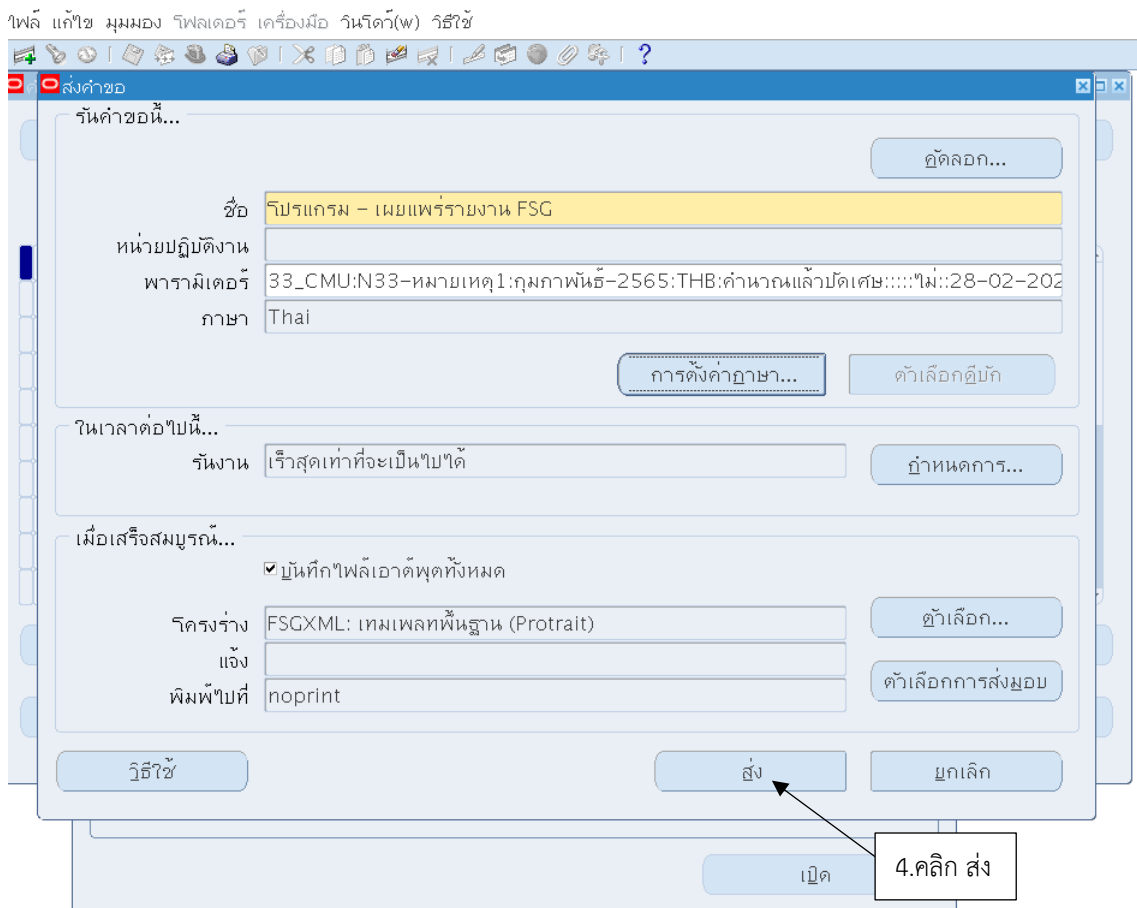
ไฟล์ แก้ไข มุมมอง โฟลเดอร์ เครื่องมือ วินโดว์(w) วิธีใช้

?

ส่งคำขอ

รันคำขอนี้...

คัดลอก...

ชื่อ โปรแกรม – เผยแพร่รายงาน FSG

หน่วยปฏิบัติงาน

พารามิเตอร์ 33_CMU:N33-หมายเหตุ1:กุมภาพันธ์-2565:THB:คำนวณแล้วปัดเศษ:::::ไม่::28-02-202

ภาษา Thai

การตั้งค่าภาษา...

ตัวเลือกดีบัก

ในเวลาต่อไปนี้...

รันงาน เร็วสุดเท่าที่จะเป็นไปได้

กำหนดการ...

เมื่อเสร็จสมบูรณ์...

บันทึกไฟล์เอาต์พุตทั้งหมด

โครงร่าง FSGXML: เทมเพลทพื้นฐาน (Protrait)

ตัวเลือก...

แจ้ง

ตัวเลือกการส่งมอบ

พิมพ์ไปที่ noprint

วิธีใช้

ส่ง

ยกเลิก

เปิด

4.คลิก ส่ง